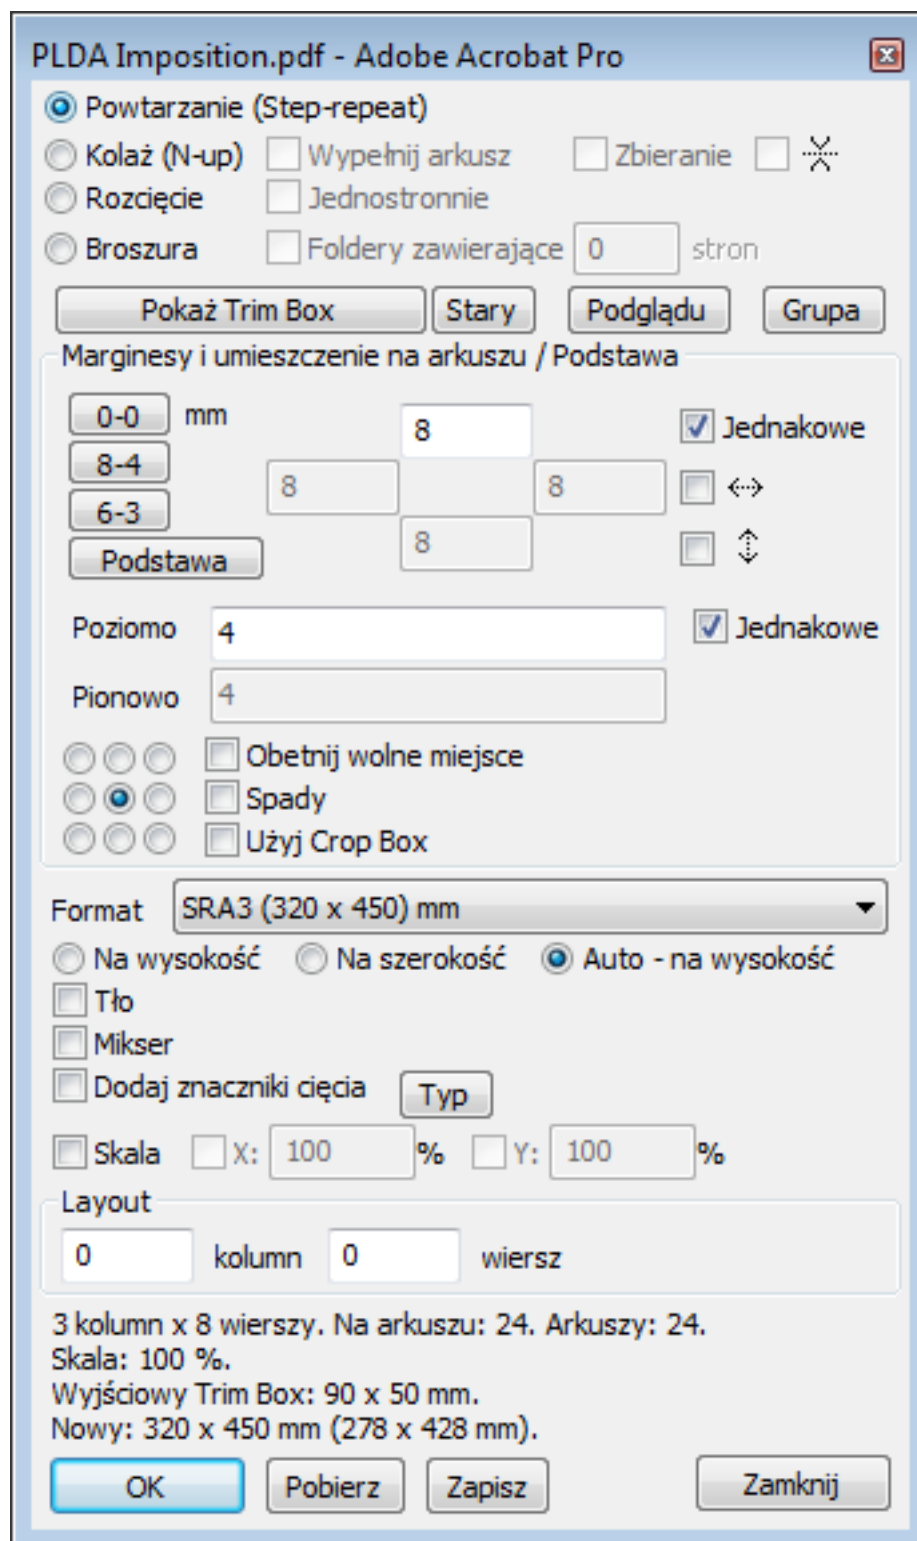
PLDA Imposition.pdf - Adobe Acrobat Pro

Powtarzanie (Step-repeat)
Kolaż (N-up) Wypełnij arkusz Zbieranie
Rozcięcie Jednostronnie
Broszura Foldery zawierające 0 stron

Pokaż Trim Box Stary Podglądu Grupa

Marginesy i umieszczenie na arkuszu / Podstawa
0-0 mm 8 Jednakowe
8-4 8 8
6-3 8
Podstawa

Poziomo 4 Jednakowe
Pionowo 4

Obetnij wolne miejsce
Spady
Użyj Crop Box

Format SRA3 (320 x 450) mm
Na wysokość Na szerokość Auto - na wysokość
Tło
Mikser
Dodaj znaczniki cięcia Typ
Skala X: 100 % Y: 100 %

Layout
0 kolumn 0 wiersz

3 kolumn x 8 wierszy. Na arkuszu: 24. Arkuszy: 24.
Skala: 100 %.
Wyjściowy Trim Box: 90 x 50 mm.
Nowy: 320 x 450 mm (278 x 428 mm).

OK Pobierz Zapisz Zamknij